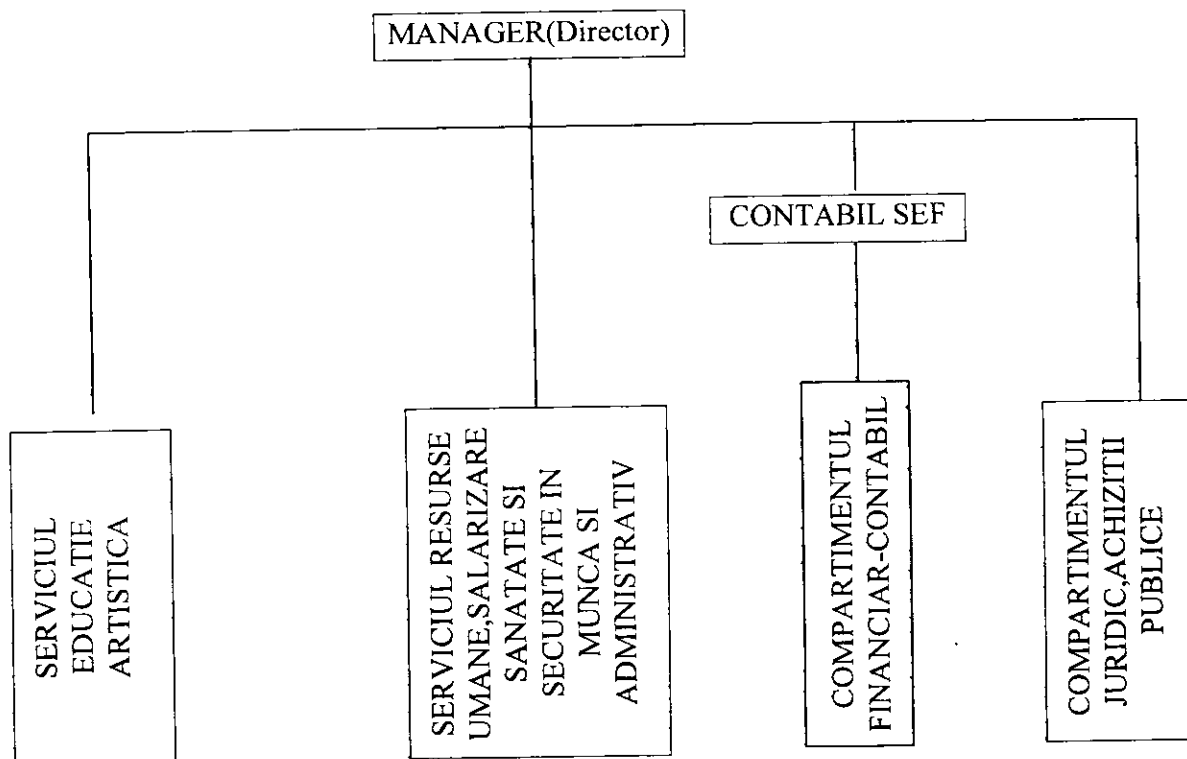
MANAGER(Director)

CONTABIL SEF

SERVICIUL EDUCATIE ARTISTICA

SERVICIUL RESURSE UMANE,SALARIZARE SANATATE SI SECURITATE IN MUNCA SI ADMINISTRATIV

COMPARTIMENTUL FINANCIAR-CONTABIL

COMPARTIMENTUL JURIDIC,ACHIZITII PUBLICE